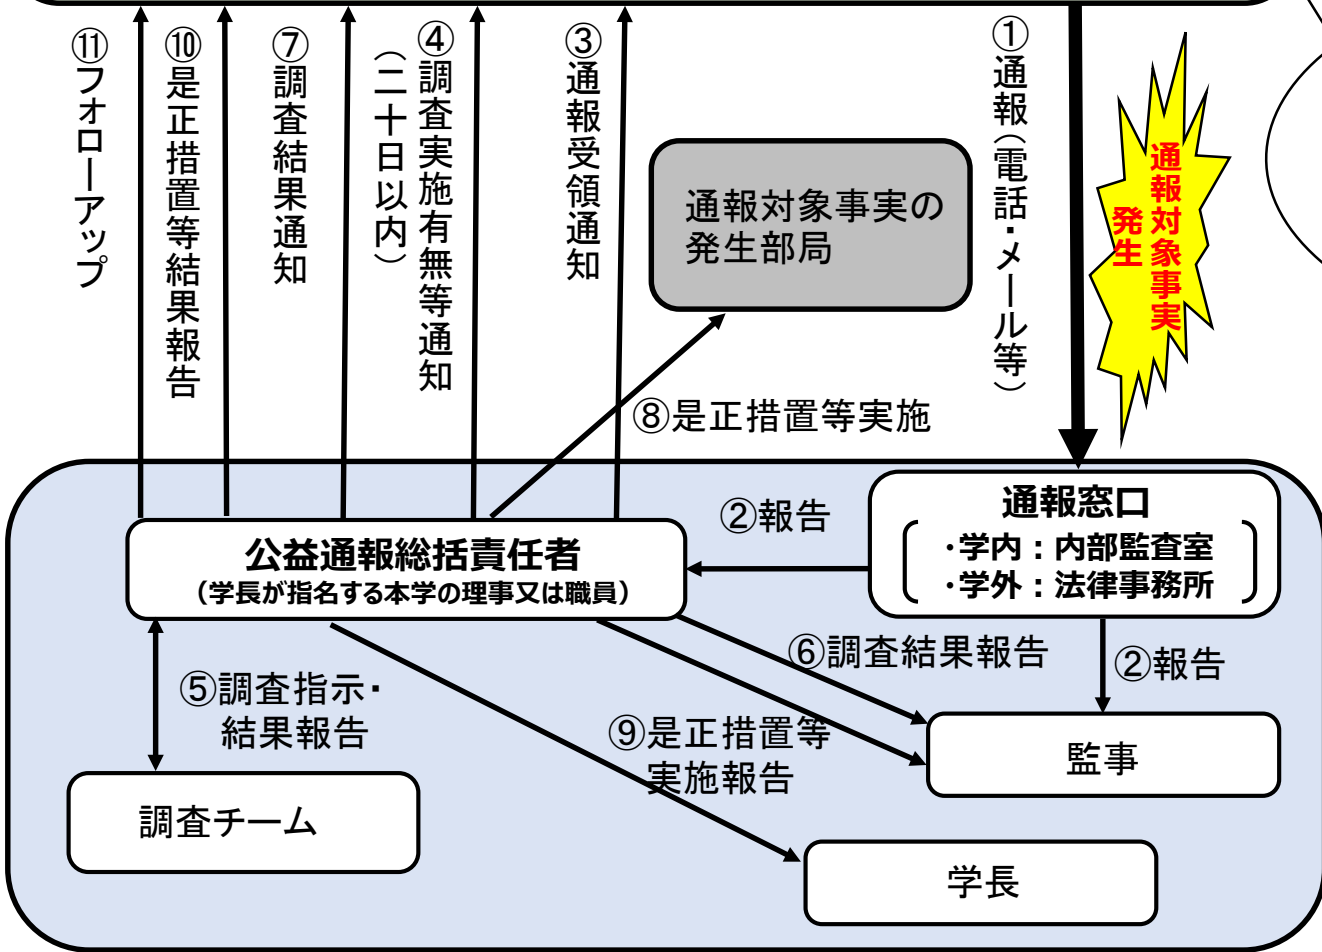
⑪フォローアップ

⑩是正措置等結果報告

⑦調査結果通知

④調査実施有無等通知（二十日以内）

③通報受領通知

通報対象事実の発生部局

①通報（電話・メール等）

通報対象事実発生

⑧是正措置等実施

②報告

通報窓口
・学内：内部監査室
・学外：法律事務所

公益通報総括責任者
（学長が指名する本学の理事又は職員）

⑥調査結果報告

②報告

⑤調査指示・結果報告

⑨是正措置等実施報告

監事

調査チーム

学長